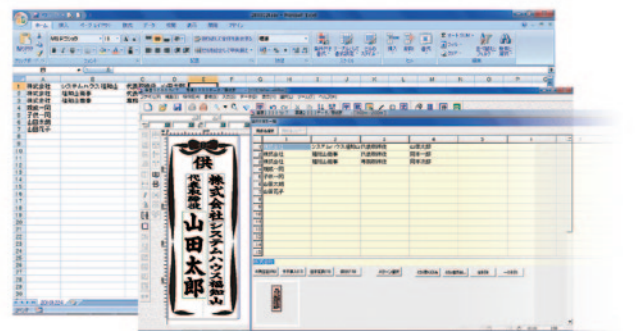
供

株式会社システムハウス福知山

代表取締役

山田太郎

株式会社 システムハウス福知山 代表取締役 山田太郎
株式会社 福知山商事 代表取締役 福知一郎
株式会社 福知山商事 専務取締役 岡本次郎
関西一郎
子供一同
山田太郎
山田花子